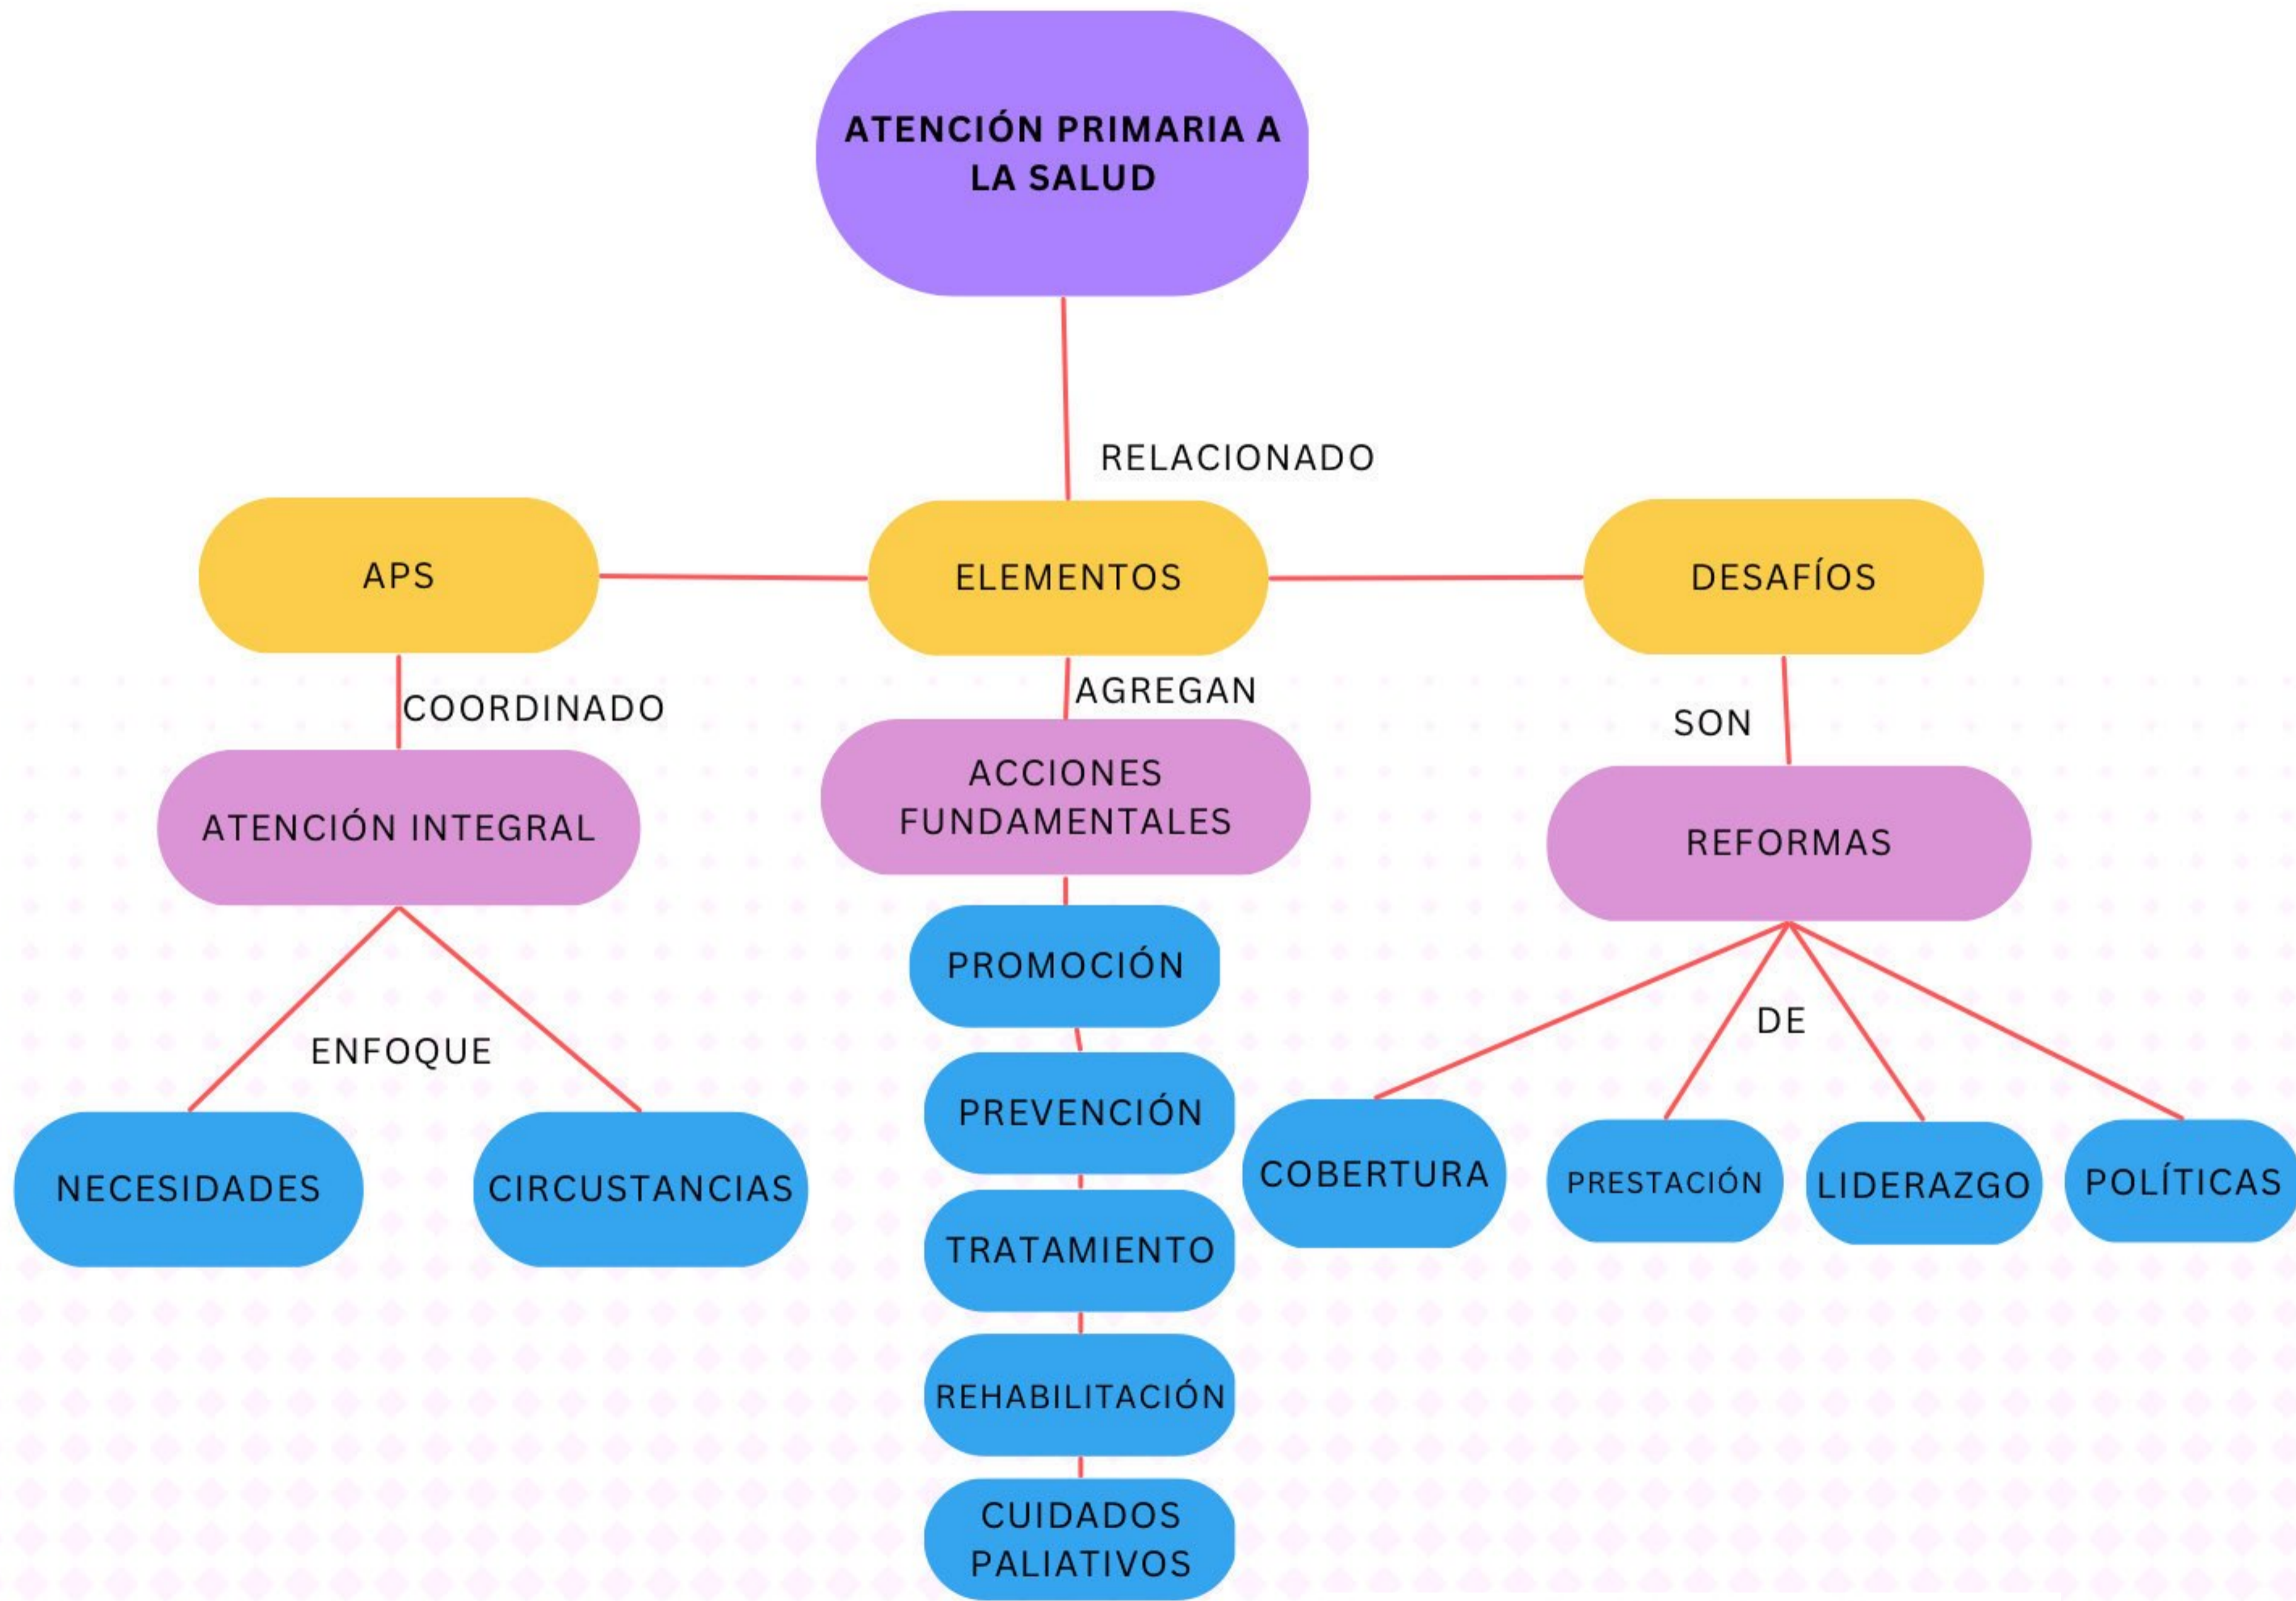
ATENCIÓN PRIMARIA A LA SALUD

RELACIONADO

APS

ELEMENTOS

DESAFÍOS

COORDINADO

AGREGAN

SON

ATENCIÓN INTEGRAL

ACCIONES FUNDAMENTALES

REFORMAS

PROMOCIÓN

ENFOQUE

DE

PREVENCIÓN

NECESIDADES

CIRCUSTANCIAS

COBERTURA

PRESTACIÓN

LIDERAZGO

POLÍTICAS

TRATAMIENTO

REHABILITACIÓN

CUIDADOS PALIATIVOS